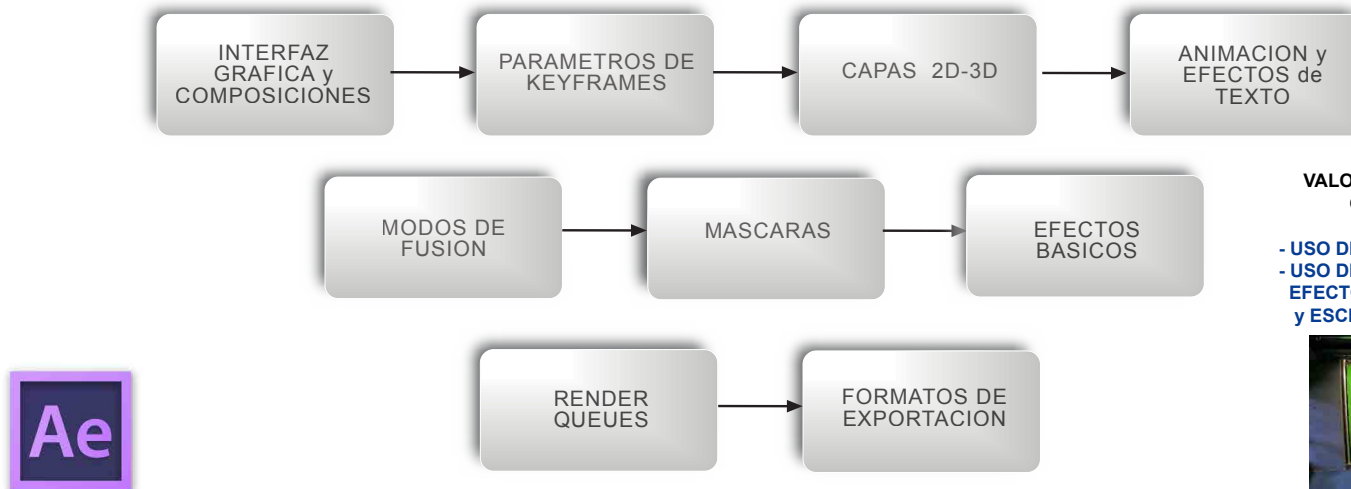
INTERFAZ GRAFICA y COMPOSICIONES

PARAMETROS DE KEYFRAMES

CAPAS 2D-3D

ANIMACION y EFECTOS de TEXTO

VALO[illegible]

MODOS DE FUSION

MASCARAS

EFECTOS BASICOS

- USO D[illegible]
- USO D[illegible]
EFECT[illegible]
y ESC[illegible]

RENDER QUEUES

FORMATOS DE EXPORTACION

Ae